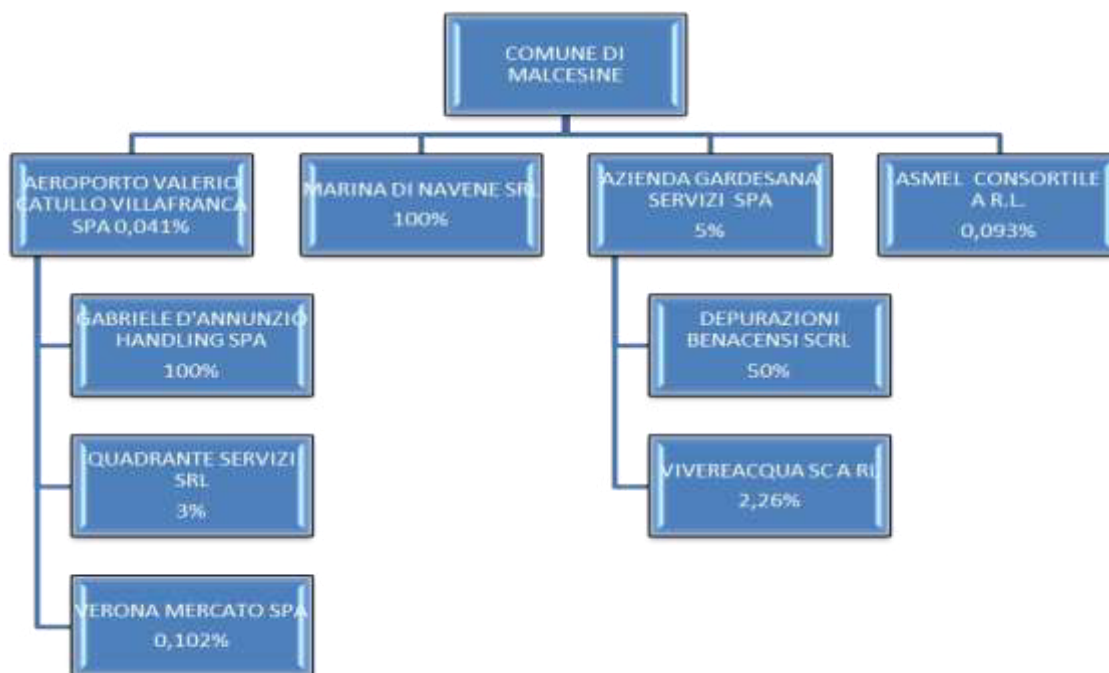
COMUNE DI MALCESINE

AEROPORTO VALERIO CATULLO VILLAFRANCA SPA 0,041%

MARINA DI NAVENE SRL 100%

AZIENDA GARDESANA SERVIZI SPA 5%

ASMEL CONSORTILE A R.L. 0,093%

GABRIELE D'ANNUNZIO HANDLING SPA 100%

QUADRANTE SERVIZI SRL 3%

VERONA MERCATO SPA 0,102%

DEPURAZIONI BENACENSI SCRL 50%

VIVEREACQUA SC A RL 2,26%